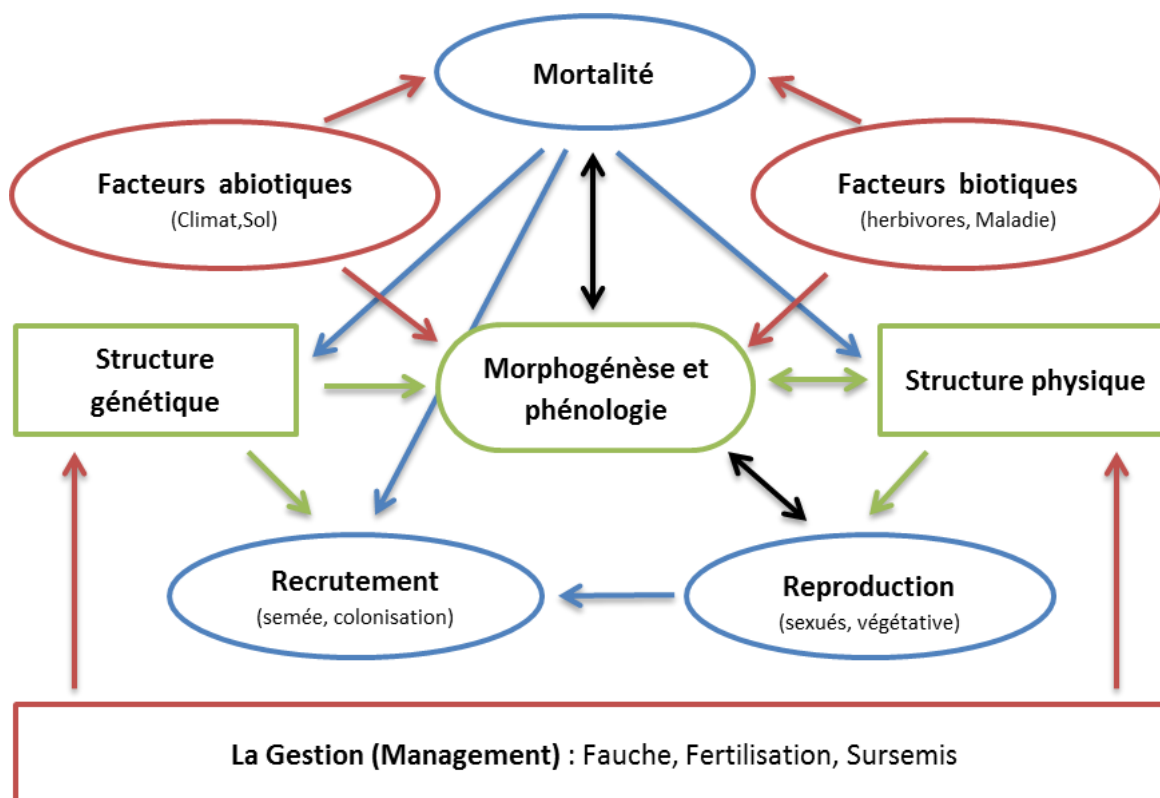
Mortalité

Facteurs abiotiques
(Climat,Sol)

Facteurs biotiques
(herbivores, Maladie)

Structure génétique

Morphogénèse et phénologie

Structure physique

Recrutement
(semée, colonisation)

Reproduction
(sexués, végétative)

La Gestion (Management) : Fauche, Fertilisation, Sursemis